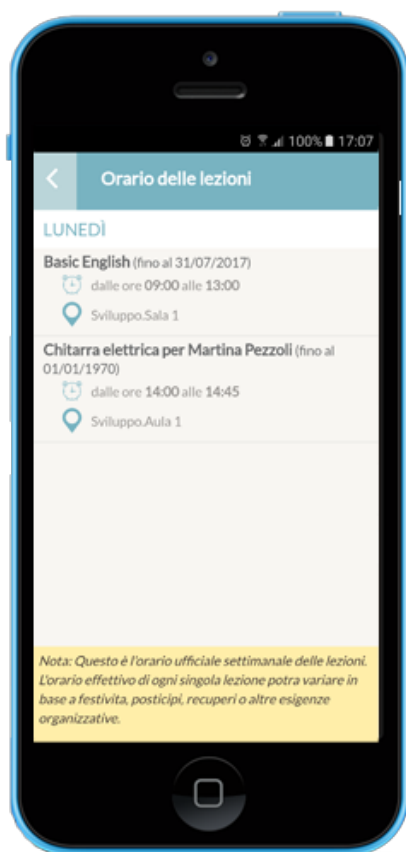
100% 17:07

Orario delle lezioni

LUNEDÌ

Basic English (fino al 31/07/2017)
dalle ore 09:00 alle 13:00
Sviluppo.Sala 1

Chitarra elettrica per Martina Pezzoli (fino al 01/01/1970)
dalle ore 14:00 alle 14:45
Sviluppo.Aula 1

Nota: Questo è l'orario ufficiale settimanale delle lezioni. L'orario effettivo di ogni singola lezione potra variare in base a festivita, posticipi, recuperi o altre esigenze organizzative.